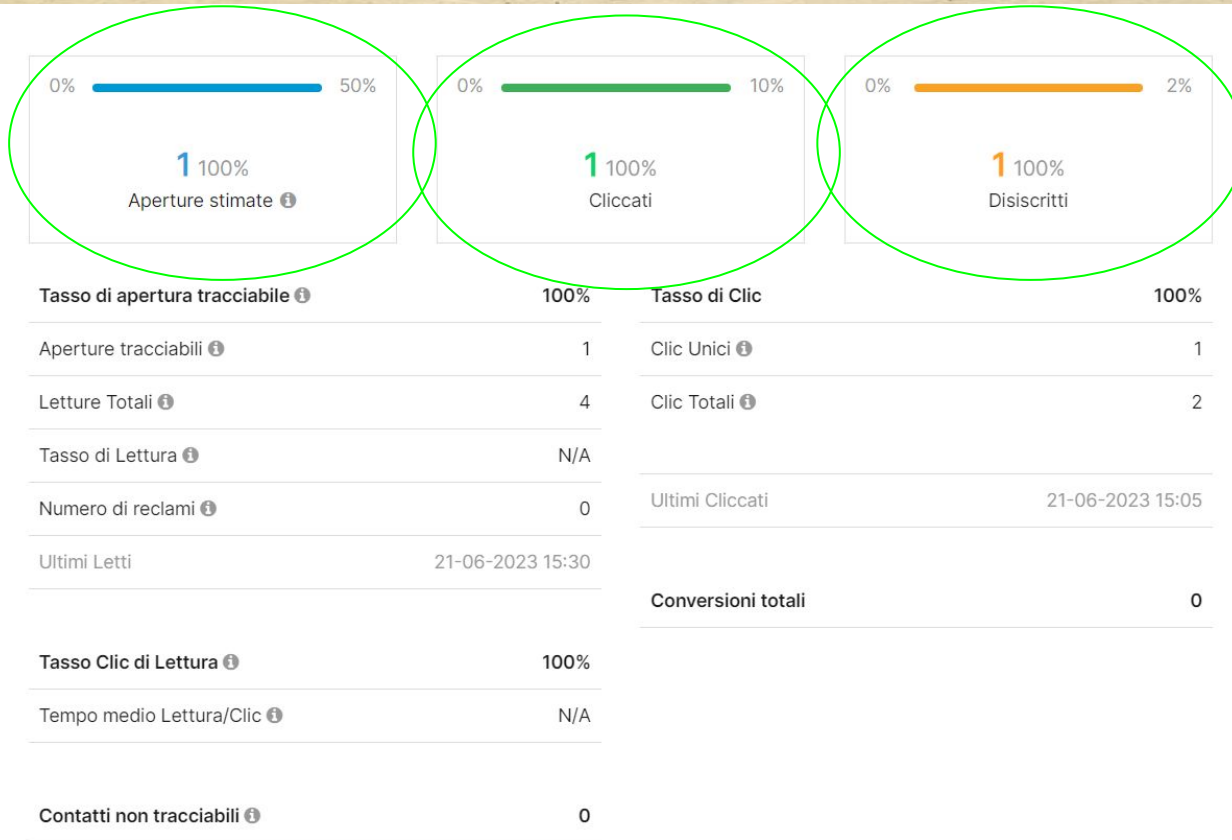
0% 50%

1 100%
Aperture stimate

0% 10%

1 100%
Cliccati

0% 2%

1 100%
Disiscritti

| Tasso di apertura tracciabile | 100% |
|---|---|
| Aperture tracciabili | 1 |
| Letture Totali | 4 |
| Tasso di Lettura | N/A |
| Numero di reclami | 0 |
| Ultimi Letti | 21-06-2023 15:30 |

| Tasso Clic di Lettura | 100% |
|---|---|
| Tempo medio Lettura/Clic | N/A |

| Contatti non tracciabili | 0 |
|---|---|

| Tasso di Clic | 100% |
|---|---|
| Clic Unici | 1 |
| Clic Totali | 2 |
| Ultimi Cliccati | 21-06-2023 15:05 |

| Conversioni totali | 0 |
|---|---|